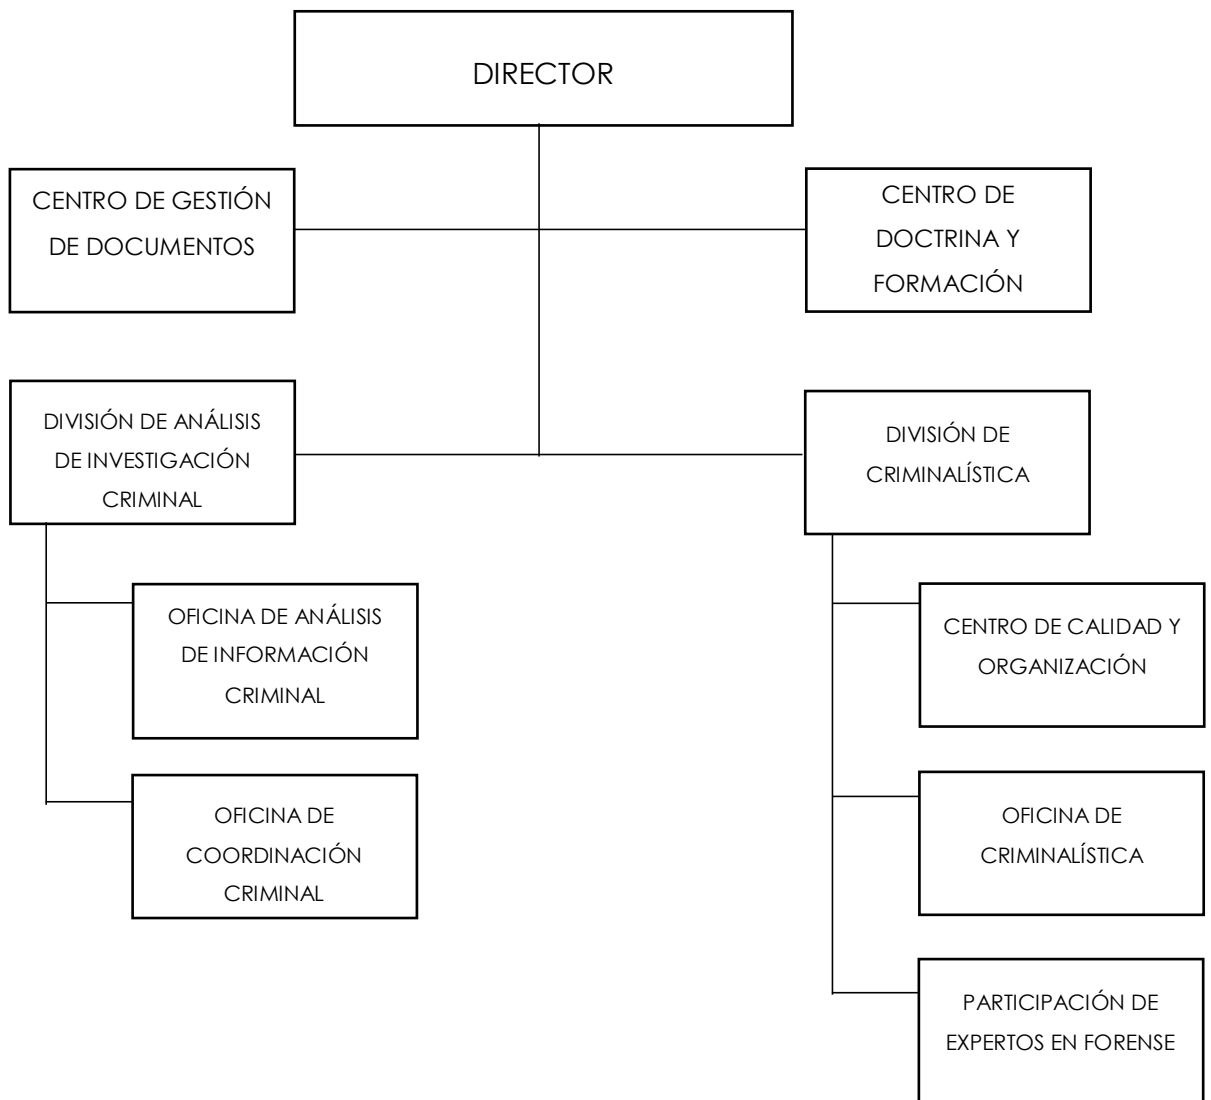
DIRECTOR

CENTRO DE GESTIÓN DE DOCUMENTOS

CENTRO DE DOCTRINA Y FORMACIÓN

DIVISIÓN DE ANÁLISIS DE INVESTIGACIÓN CRIMINAL

DIVISIÓN DE CRIMINALÍSTICA

OFICINA DE ANÁLISIS DE INFORMACIÓN CRIMINAL

OFICINA DE COORDINACIÓN CRIMINAL

CENTRO DE CALIDAD Y ORGANIZACIÓN

OFICINA DE CRIMINALÍSTICA

PARTICIPACIÓN DE EXPERTOS EN FORENSE